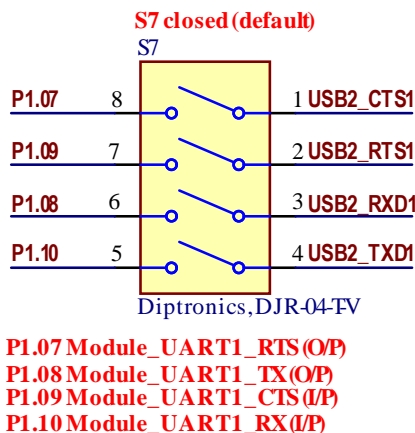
S7 closed (default)

S7

P1.07 8

P1.09 7

P1.08 6

P1.10 5

1 USB2_CTS1

2 USB2_RTS1

3 USB2_RXD1

4 USB2_TXD1

Diptronics,DJR-04-TV

P1.07 Module_UART1_RTS (O/P)
P1.08 Module_UART1_TX (O/P)
P1.09 Module_UART1_CTS (I/P)
P1.10 Module_UART1_RX (I/P)